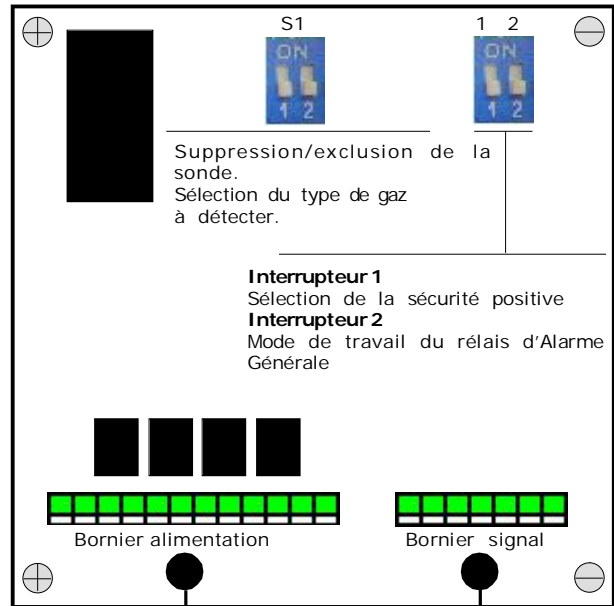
S1

ON
1 2

1 2

ON
1 2

Suppression/exclusion de la sonde.
Sélection du type de gaz à détecter.

**Interrupteur 1**
Sélection de la sécurité positive
**Interrupteur 2**
Mode de travail du rélais d'Alarme Générale

Bornier alimentation

Bornier signal